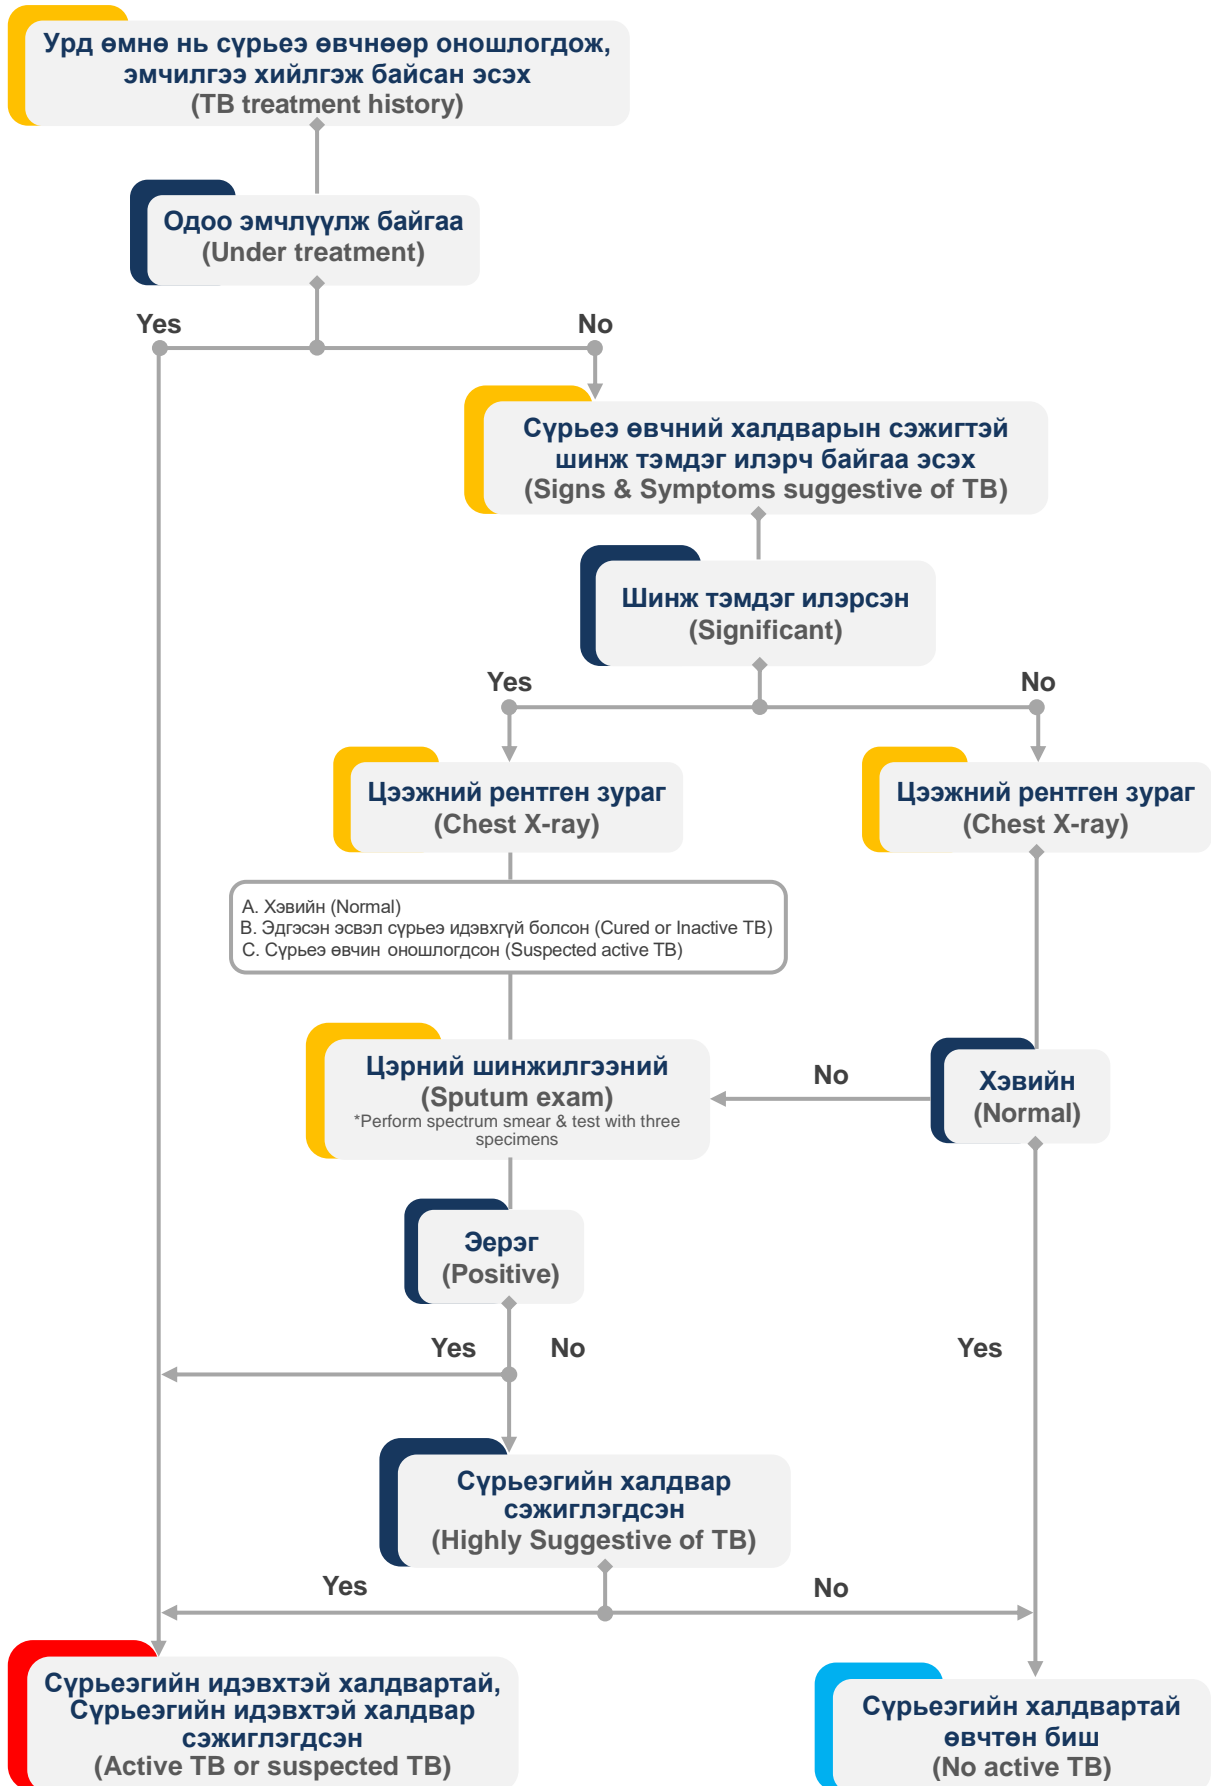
Урд өмнө нь сүрьеэ өвчнөөр оношлогдож, эмчилгээ хийлгэж байсан эсэх
(TB treatment history)

Одоо эмчлүүлж байгаа
(Under treatment)

Yes

No

Сүрьеэ өвчний халдварын сэжигтэй шинж тэмдэг илэрч байгаа эсэх
(Signs & Symptoms suggestive of TB)

Шинж тэмдэг илэрсэн
(Significant)

Yes

No

Цээжний рентген зураг
(Chest X-ray)

Цээжний рентген зураг
(Chest X-ray)

A. Хэвийн (Normal)
B. Эдгэсэн эсвэл сүрьеэ идэвхгүй болсон (Cured or Inactive TB)
C. Сүрьеэ өвчин оношлогдсон (Suspected active TB)

Цэрний шинжилгээний
(Sputum exam)
*Perform spectrum smear & test with three specimens

No

Хэвийн
(Normal)

Эерэг
(Positive)

Yes

No

Yes

Сүрьеэгийн халдвар сэжиглэгдсэн
(Highly Suggestive of TB)

Yes

No

Сүрьеэгийн идэвхтэй халдвартай, Сүрьеэгийн идэвхтэй халдвар сэжиглэгдсэн
(Active TB or suspected TB)

Сүрьеэгийн халдвартай өвчтөн биш
(No active TB)